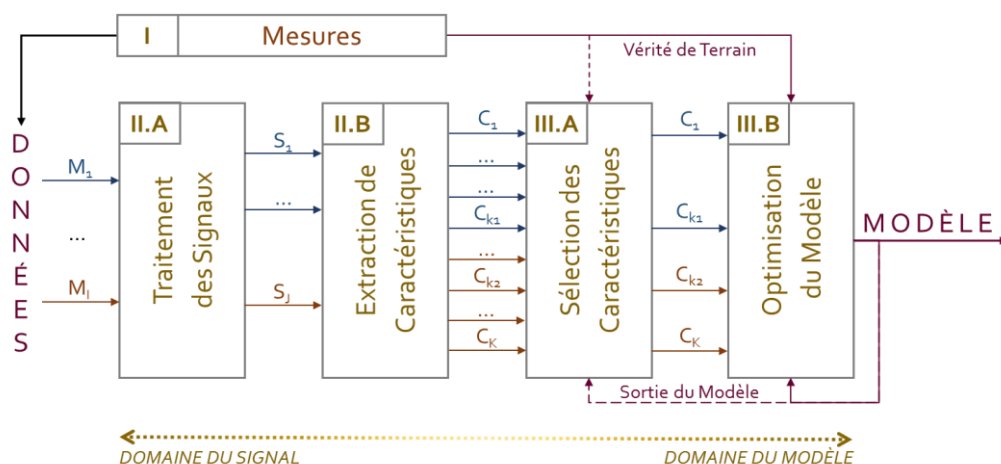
I Mesures

Vérité de Terrain

DONNÉES

$M_1$

...

$M_I$

II.A

Traitement des Signaux

$S_1$

...

$S_J$

II.B

Extraction de Caractéristiques

$C_1$

...

...

$C_{k1}$

...

$C_{k2}$

...

$C_K$

III.A

Sélection des Caractéristiques

$C_1$

$C_{k1}$

$C_{k2}$

$C_K$

III.B

Optimisation du Modèle

MODÈLE

Sortie du Modèle

DOMAINE DU SIGNAL

DOMAINE DU MODÈLE